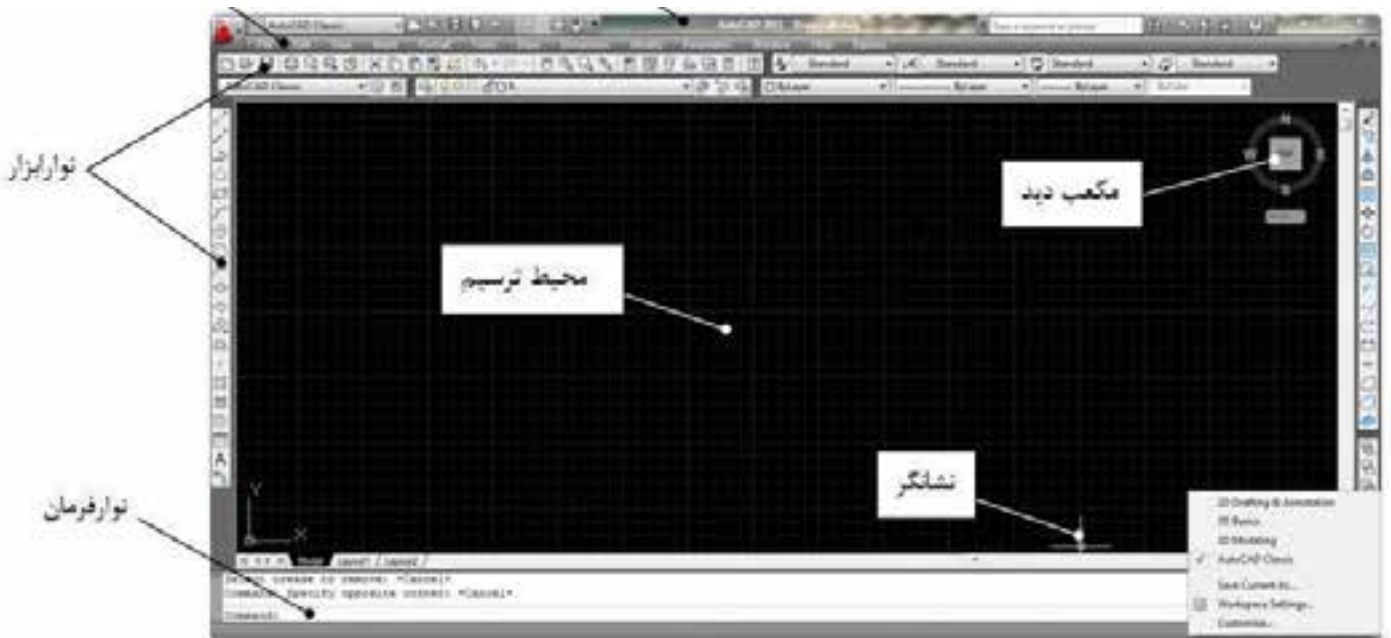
نوارابزار

مکعب دید

محیط ترسیم

نشانگر

نوارفرمان

AutoCAD Classic

AutoCAD 2011

Type a keyword or phrase

Standard

Standard

Standard

Standard

ByLayer

ByLayer

ByLayer

ByColor

Model

Layout1

Layout2

Select grease to remove: *Cancel*

Command: Specify opposite corner: *Cancel*

Command:

2D Drafting & Annotation

3D Basics

3D Modeling

AutoCAD Classic

Save Current As...

Workspace Settings...

Customize...